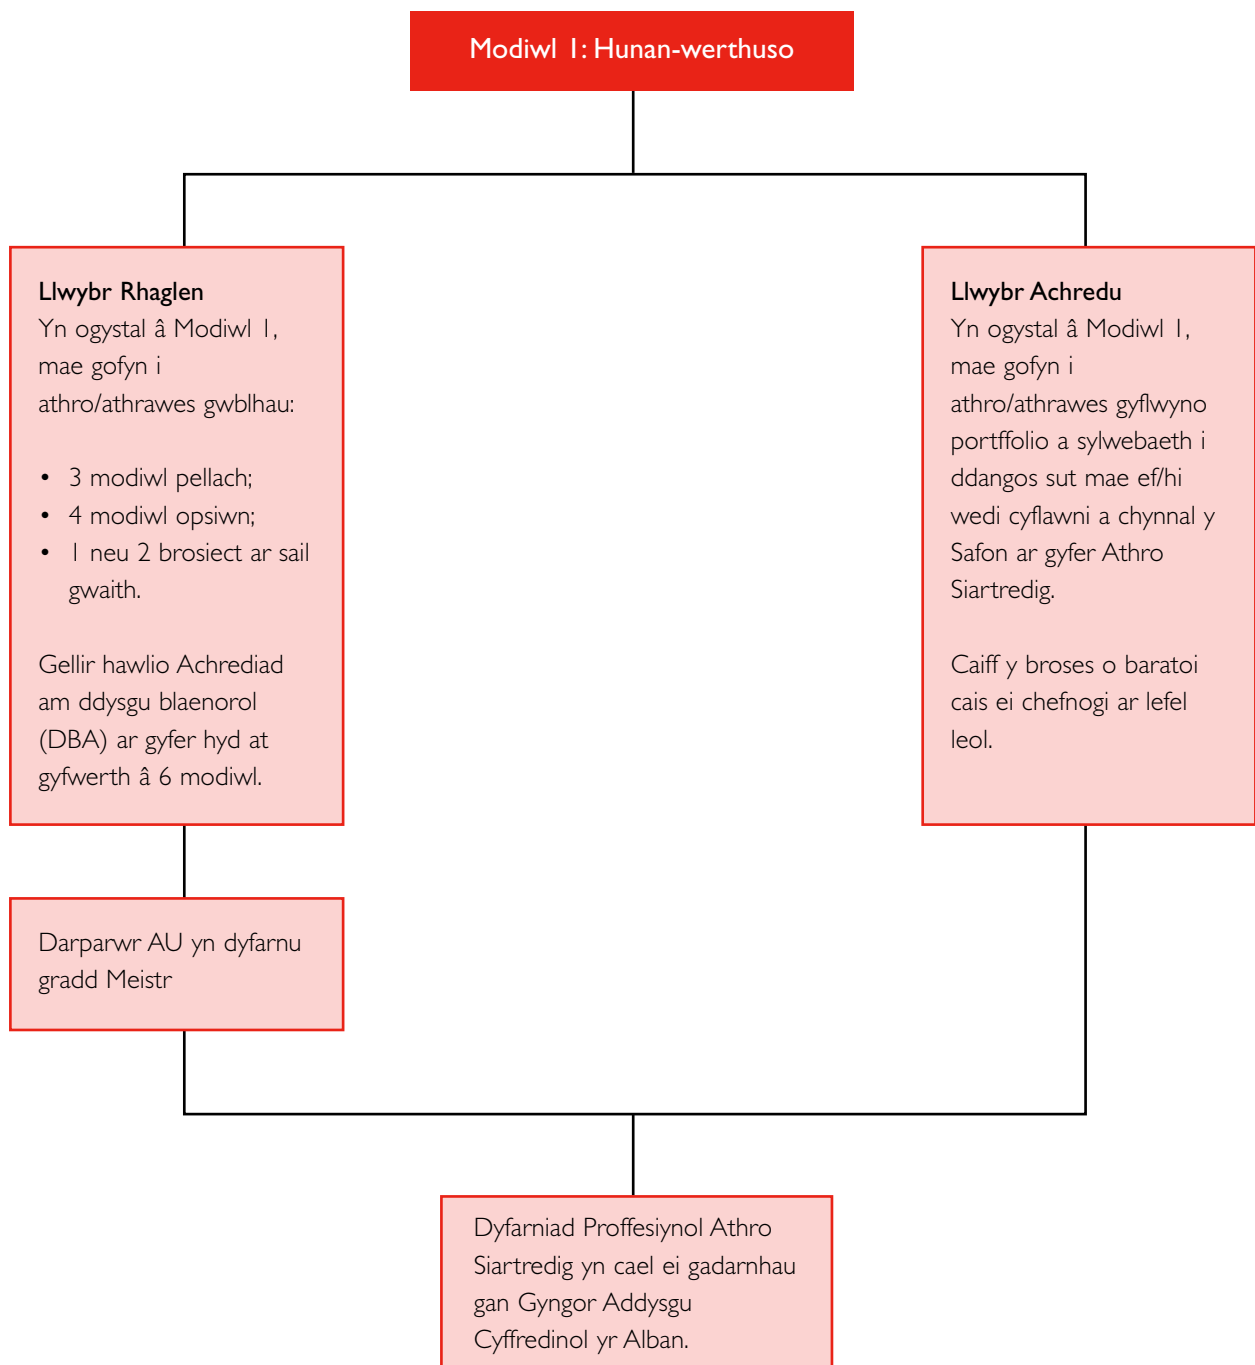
Modiwl 1: Hunan-werthuso

**Llwybr Rhaglen**
Yn ogystal â Modiwl 1, mae gofyn i athro/athrawes gwblhau:

- 3 modiwl pellach;
- 4 modiwl opsiwn;
- 1 neu 2 brosiect ar sail gwaith.

Gellir hawlio Achrediad am ddysgu blaenorol (DBA) ar gyfer hyd at gyfwerth â 6 modiwl.

Darparwr AU yn dyfarnu gradd Meistr

**Llwybr Achredu**
Yn ogystal â Modiwl 1, mae gofyn i athro/athrawes gyflwyno portffolio a sylwebaeth i ddangos sut mae ef/hi wedi cyflawni a chynnal y Safon ar gyfer Athro Siartredig.

Caiff y broses o baratoi cais ei chefnogi ar lefel leol.

Dyfarniad Proffesiynol Athro Siartredig yn cael ei gadarnhau gan Gyngor Addysgu Cyffredinol yr Alban.